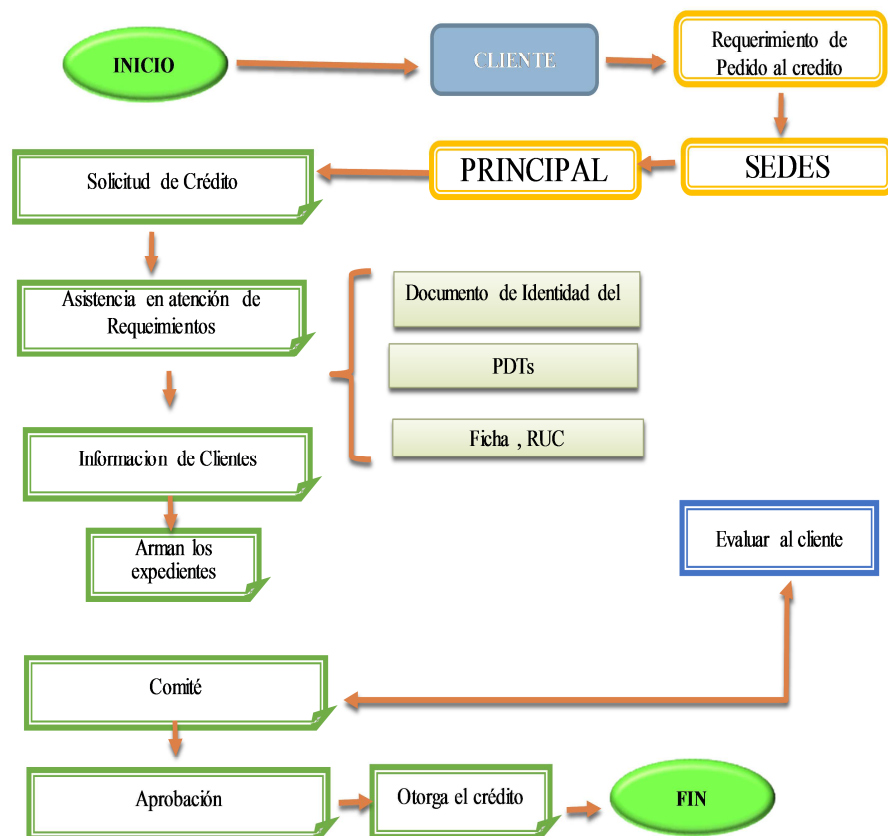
INICIO

CLIENTE

Requerimiento de Pedido al credito

SEDES

PRINCIPAL

Solicitud de Crédito

Asistencia en atención de Requeimientos

Documento de Identidad del

PDTs

Ficha , RUC

Informacion de Clientes

Arman los expedientes

Evaluar al cliente

Comité

Aprobación

Otorga el crédito

FIN